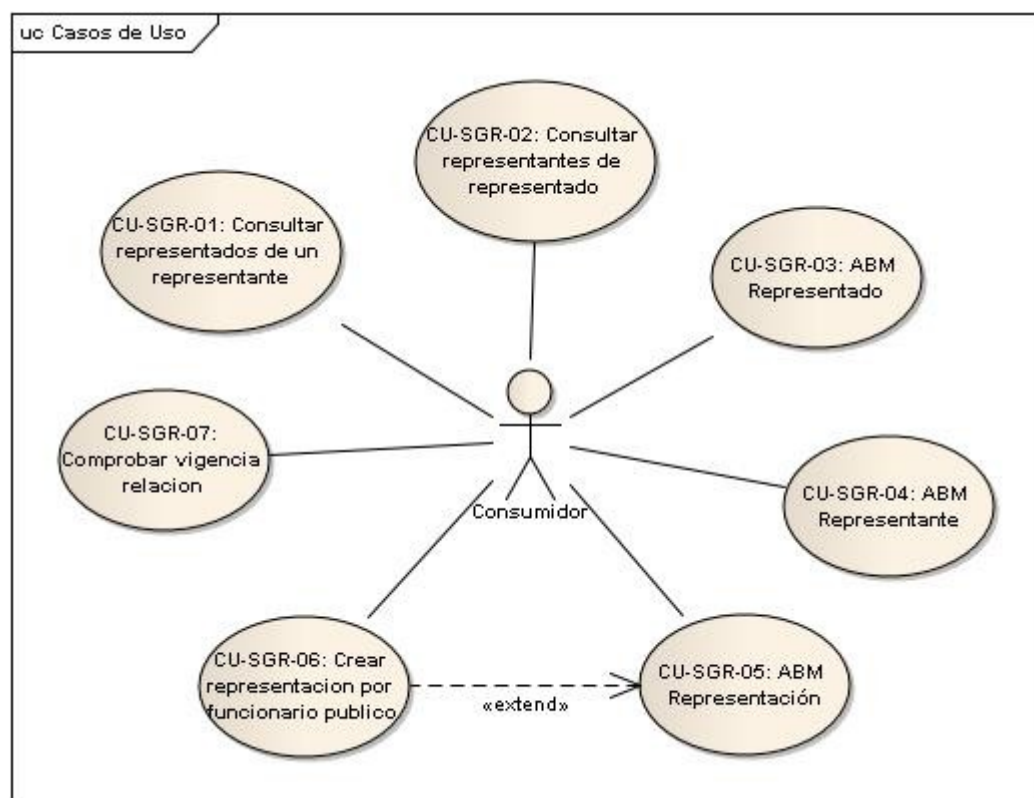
uc Casos de Uso

CU-SGR-02: Consultar representantes de representado

CU-SGR-01: Consultar representados de un representante

CU-SGR-03: ABM Representado

CU-SGR-07: Comprobar vigencia relacion

Consumidor

CU-SGR-04: ABM Representante

CU-SGR-06: Crear representacion por funcionario publico

«extend»

CU-SGR-05: ABM Representación